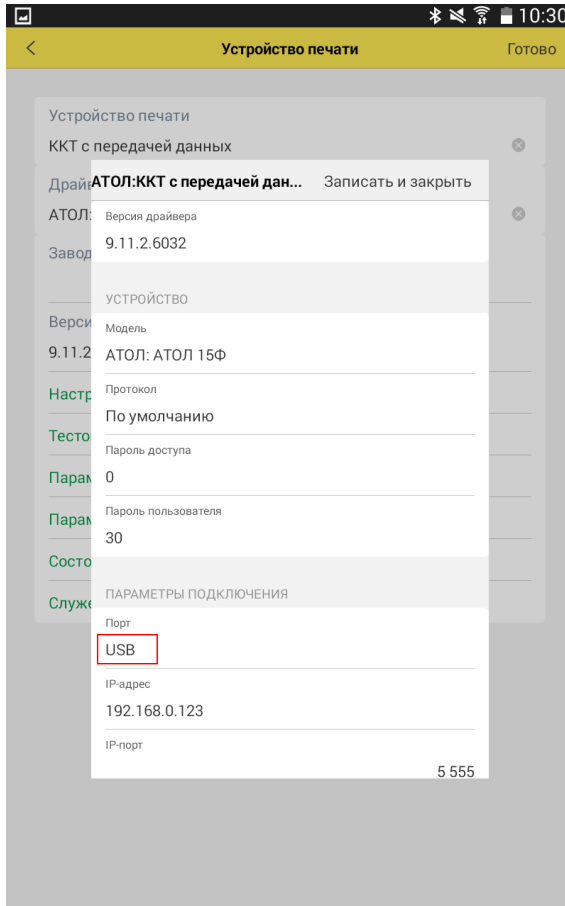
10:30

<

Устройство печати

Готово

Устройство печати

ККТ с передачей данных

Драй

АТОЛ:

Завод

Верси

9.11.2

Настр

Тесто

Парам

Парам

Состо

Служе

АТОЛ:ККТ с передачей дан...

Записать и закрыть

Версия драйвера

9.11.2.6032

УСТРОЙСТВО

Модель

АТОЛ: АТОЛ 15Ф

Протокол

По умолчанию

Пароль доступа

0

Пароль пользователя

30

ПАРАМЕТРЫ ПОДКЛЮЧЕНИЯ

Порт

USB

IP-адрес

192.168.0.123

IP-порт

5 555